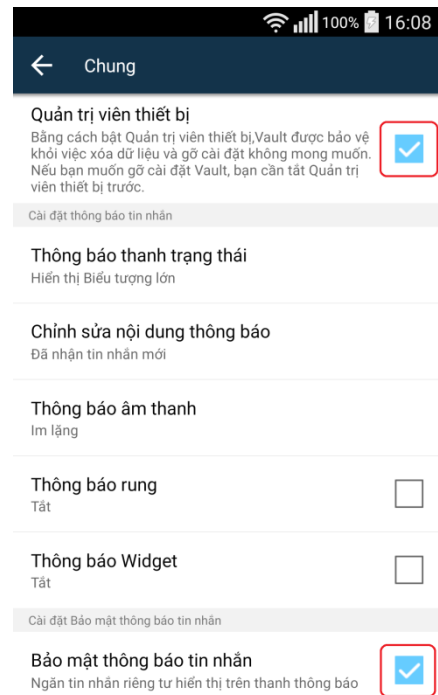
100% 16:08

Chung

Quản trị viên thiết bị
Bằng cách bật Quản trị viên thiết bị,Vault được bảo vệ khỏi việc xóa dữ liệu và gỡ cài đặt không mong muốn. Nếu bạn muốn gỡ cài đặt Vault, bạn cần tắt Quản trị viên thiết bị trước.

Cài đặt thông báo tin nhắn

Thông báo thanh trạng thái
Hiển thị Biểu tượng lớn

Chỉnh sửa nội dung thông báo
Đã nhận tin nhắn mới

Thông báo âm thanh
Im lặng

Thông báo rung
Tắt

Thông báo Widget
Tắt

Cài đặt Bảo mật thông báo tin nhắn

Bảo mật thông báo tin nhắn
Ngăn tin nhắn riêng tư hiển thị trên thanh thông báo